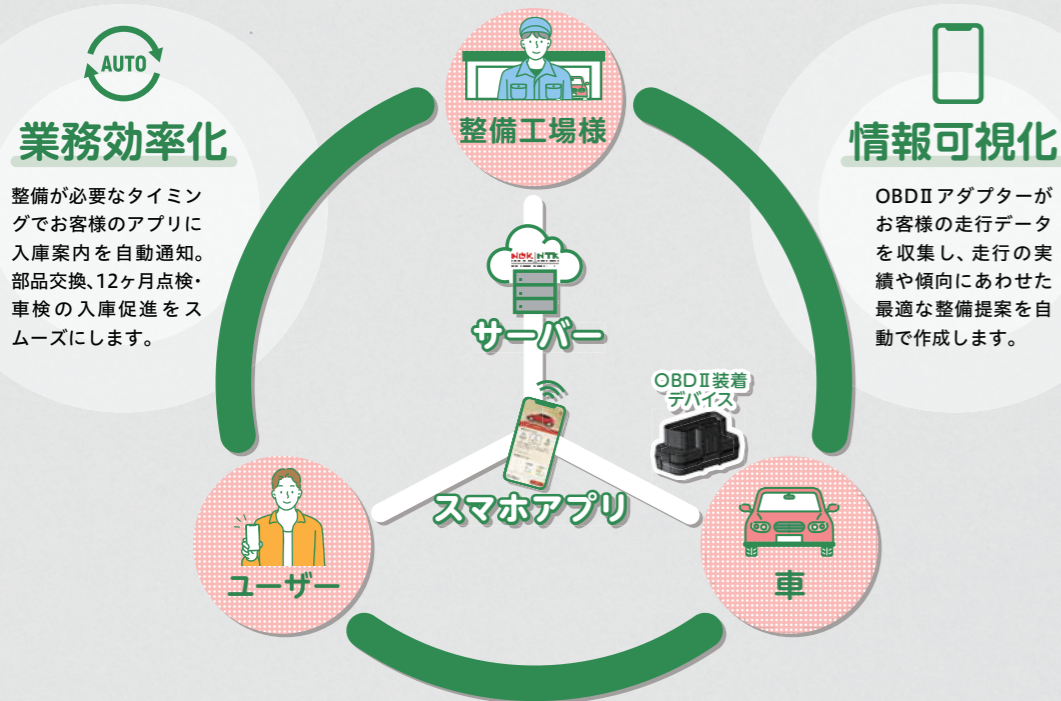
AUTO

業務効率化

整備が必要なタイミングでお客様のアプリに入庫案内を自動通知。部品交換、12ヶ月点検・車検の入庫促進をスムーズにします。

整備工場様

情報可視化

OBDⅡアダプターがお客様の走行データを収集し、走行の実績や傾向にあわせた最適な整備提案を自動で作成します。

NGK NTK

サーバー

OBDⅡ装着デバイス

スマホアプリ

ユーザー

車